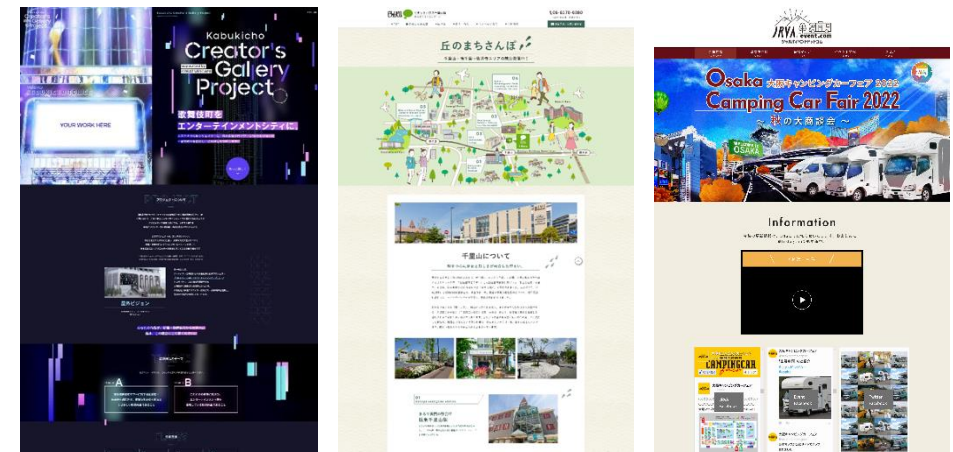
Kabukicho
Creator's Gallery Project

YOUR WORK HERE

歌舞伎町を
エンターテインメントシティに

屋外ビジョン

A

B

丘のまちさんぽ

千里山について

JRVA

Osaka 大阪キャンピングカーフェア2022
Camping Car Fair 2022
～秋の大商談会～

OSAKA

Information

CAMPINGCAR